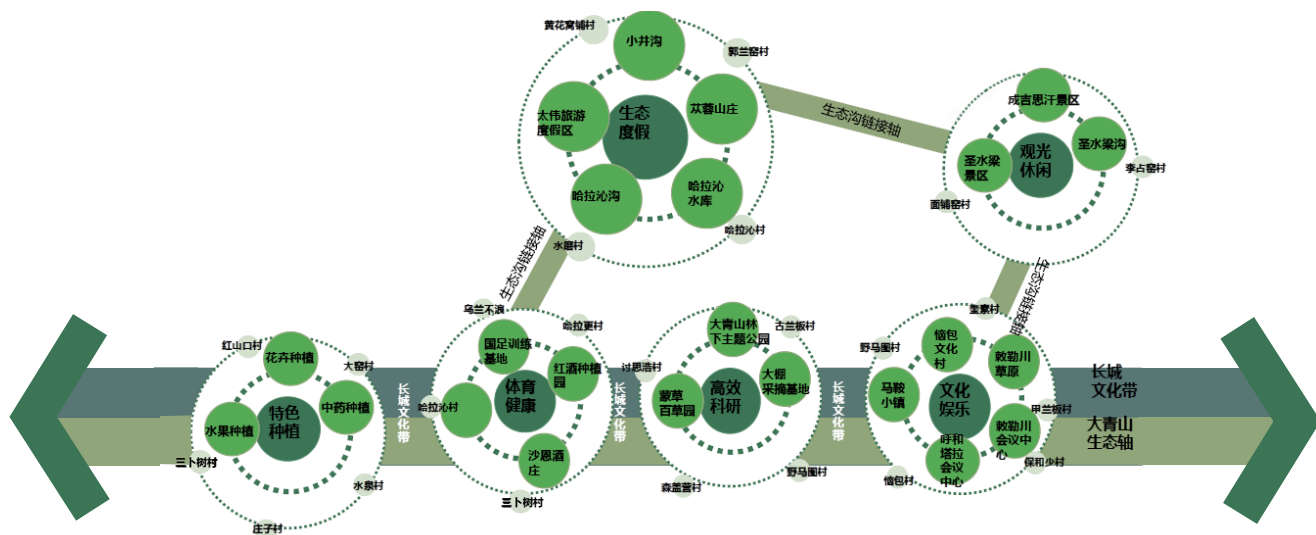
黄花窝铺村
小井沟
郭兰窑村
太伟旅游度假区
生态度假
苁蓉山庄
哈拉沁沟
哈拉沁水库
哈拉沁村
水磨村
生态沟链接轴
成吉思汗景区
圣水梁景区
观光休闲
圣水梁沟
李占窑村
面铺窑村
生态沟链接轴
生态沟链接轴
乌兰不浪
哈拉更村
国足训练基地
红酒种植园
体育健康
哈拉沁村
沙恩酒庄
三卜树村
红山口村
花卉种植
大窑村
特色种植
水果种植
中药种植
三卜树村
水泉村
庄子村
长城文化带
长城文化带
过思浩村
大青山林下主题公园
古兰板村
蒙草百草园
高效科研
大棚采摘基地
森盖营村
野马图村
长城文化带
奎素村
野马图村
恼包文化村
敕勒川草原
马鞍小镇
文化娱乐
呼和塔拉会议中心
敕勒川会议中心
甲兰板村
保和少村
恼包村
长城文化带
大青山生态轴